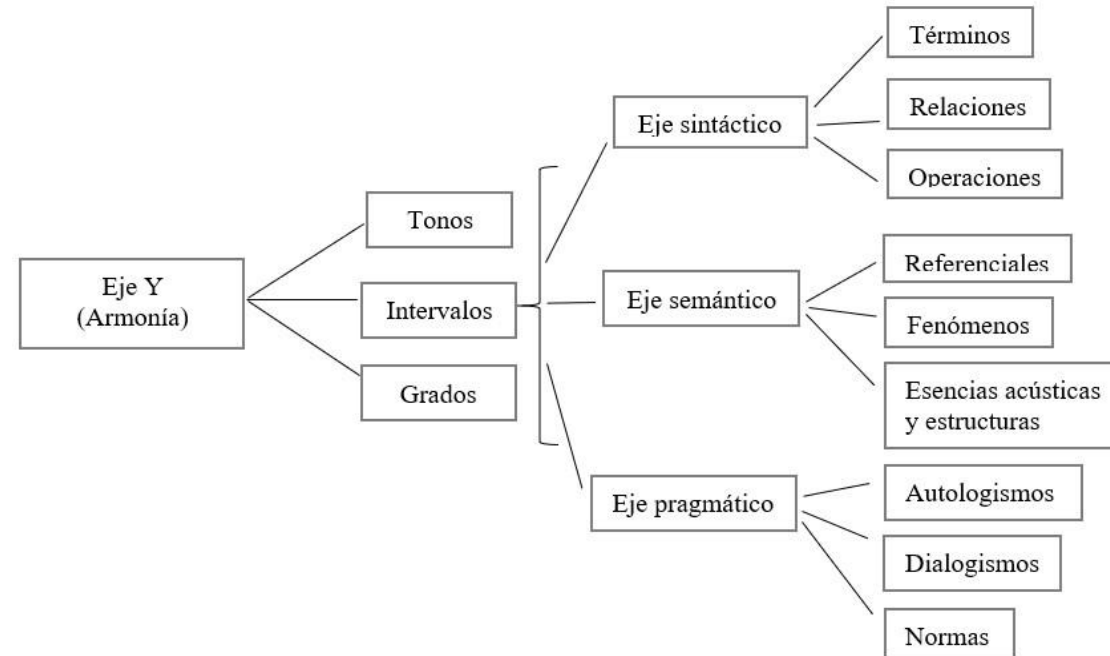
Eje Y
(Armonía)

Tonos

Intervalos

Grados

Eje sintáctico

Términos

Relaciones

Operaciones

Eje semántico

Referenciales

Fenómenos

Esencias acústicas y estructuras

Eje pragmático

Autologismos

Dialogismos

Normas